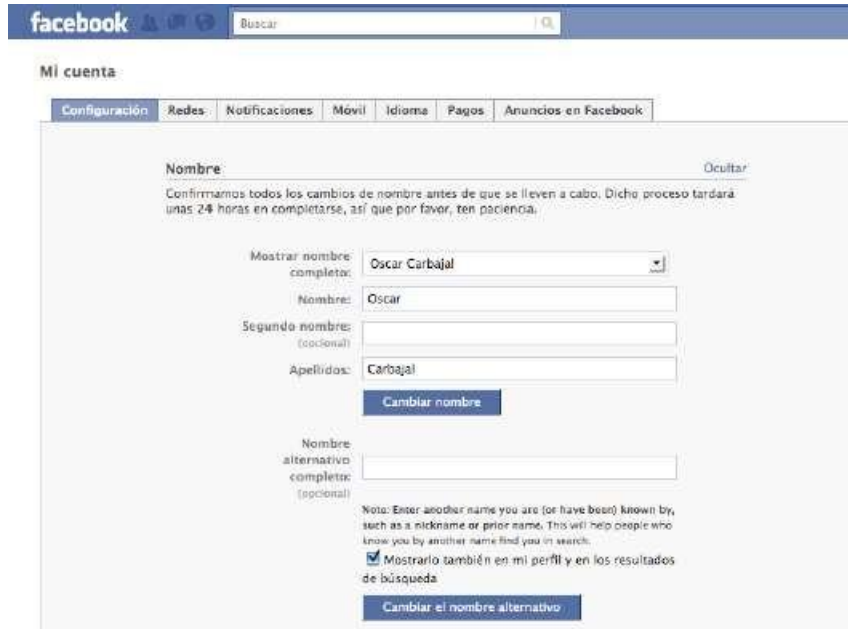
facebook

Buscar

Mi cuenta

Configuración | Redes | Notificaciones | Móvil | Idioma | Pagos | Anuncios en Facebook

Nombre

Ocultar

Confirmamos todos los cambios de nombre antes de que se lleven a cabo. Dicho proceso tardará unas 24 horas en completarse, así que por favor, ten paciencia.

Mostrar nombre completo: Oscar Carbajal

Nombre: Oscar

Segundo nombre: (opcional)

Apellidos: Carbajal

Cambiar nombre

Nombre alternativo completo: (opcional)

Note: Enter another name you are (or have been) known by, such as a nickname or prior name. This will help people who know you by another name find you in search.

Mostrarlo también en mi perfil y en los resultados de búsqueda

Cambiar el nombre alternativo